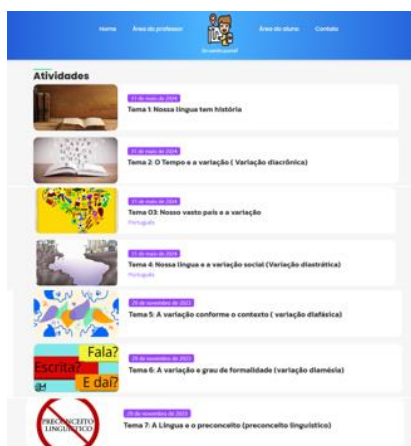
Home Área do professor Área do aluno Contato

Eu sendo jovem!

Atividades

31 de maio de 2024
Tema 1: Nossa língua tem história

31 de maio de 2024
Tema 2: O Tempo e a variação ( Variação diacrônica)

31 de maio de 2024
Tema 03: Nosso vasto país e a variação
Português

31 de maio de 2024
Tema 4: Nossa língua e a variação social (Variação diastrática)
Português

29 de novembro de 2023
Tema 5: A variação conforme o contexto ( variação diafásica)

Fala?
Escrita?
E daí?

29 de novembro de 2023
Tema 6: A variação e o grau de formalidade (variação diamésia)

PRECONCEITO LINGUÍSTICO

29 de novembro de 2023
Tema 7: A Língua e o preconceito (preconceito linguístico)